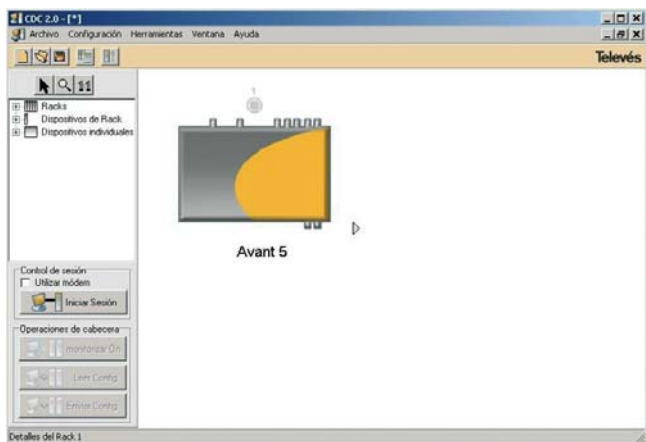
CDC 2.0 - [*]
Archivo Configuración Herramientas Ventana Ayuda
Televés
Racks
Dispositivos de Rack
Dispositivos individuales
1
Avant 5
Control de sesión
Utilizar módem
Iniciar Sesión
Operaciones de cabecera
monitorizar On
Leer Config
Enviar Config
Detalles del Rack 1